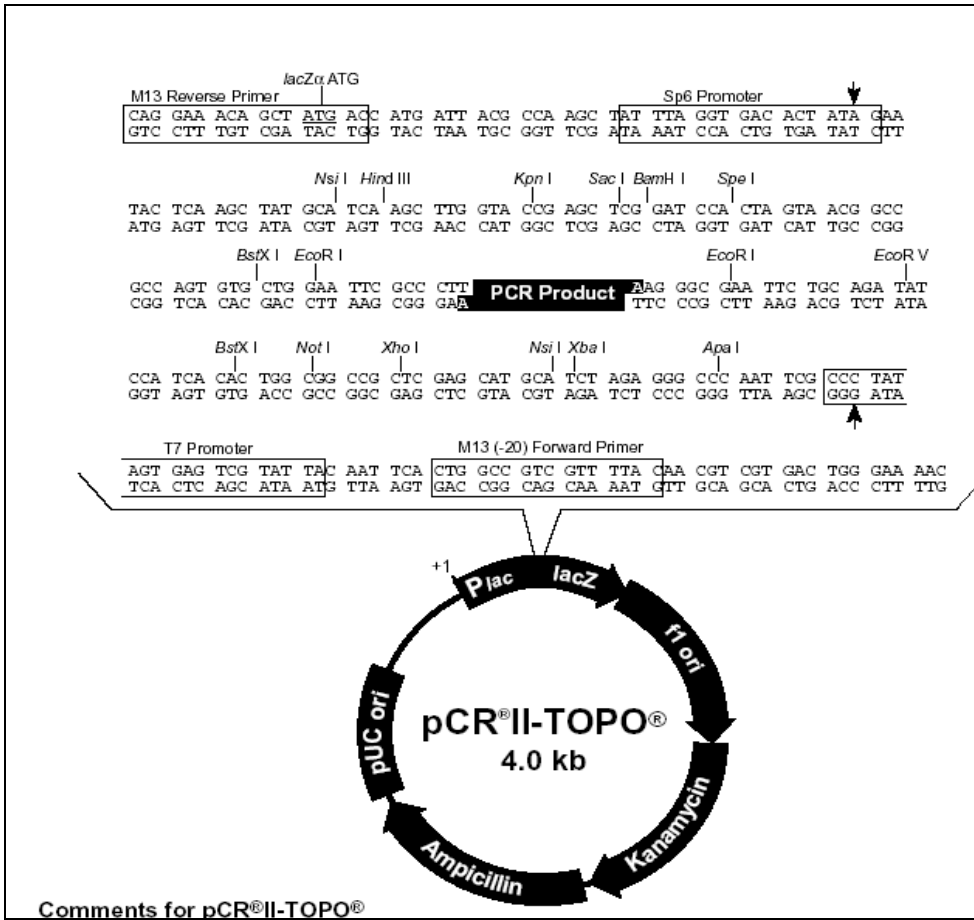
M13 Reverse Primer
lacZα ATG
Sp6 Promoter
CAG GAA ACA GCT ATG ACC ATG ATT ACG CCA AGC TAT TTA GGT GAC ACT ATA GAA
GTC CTT TGT CGA TAC TGG TAC TAA TGC GGT TCG ATA AAT CCA CTG TGA TAT CTT

Nsi I Hind III Kpn I Sac I BamH I Spe I
TAC TCA AGC TAT GCA TCA AGC TTG GTA CCG AGC TCG GAT CCA CTA GTA ACG GCC
ATG AGT TCG ATA CGT AGT TCG AAC CAT GGC TCG AGC CTA GGT GAT CAT TGC CGG

BstX I EcoR I EcoR I EcoR V
GCC AGT GTG CTG GAA TTC GCC CTT PCR Product AAG GGC GAA TTC TGC AGA TAT
CGG TCA CAC GAC CTT AAG CGG GAA TTC CCG CTT AAG ACG TCT ATA

BstX I Not I Xho I Nsi I Xba I Apa I
CCA TCA CAC TGG CGG CCG CTC GAG CAT GCA TCT AGA GGG CCC AAT TCG CCC TAT
GGT AGT GTG ACC GCC GGC GAG CTC GTA CGT AGA TCT CCC GGG TTA AGC GGG ATA

T7 Promoter M13 (-20) Forward Primer
AGT GAG TCG TAT TAC AAT TCA CTG GCC GTC GTT TTA CAA CGT CGT GAC TGG GAA AAC
TCA CTC AGC ATA ATG TTA AGT GAC CGG CAG CAA AAT GTT GCA GCA CTG ACC CTT TTG

+1
Plac
lacZ
f1 ori
Kanamycin
Ampicillin
pUC ori
pCR®II-TOPO®
4.0 kb

Comments for pCR®II-TOPO®